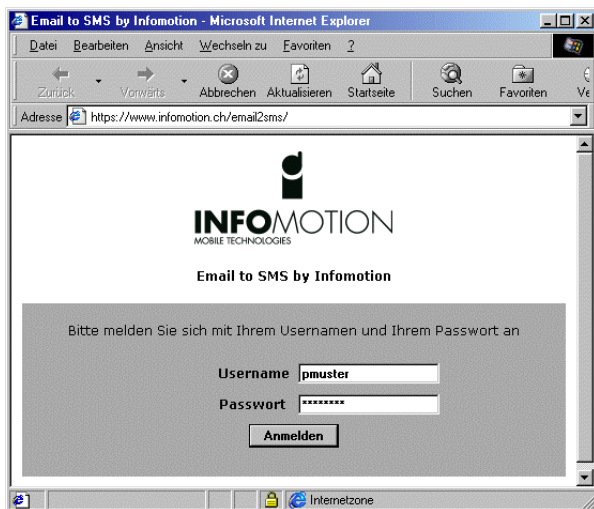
Email to SMS by Infomotion - Microsoft Internet Explorer

Datei Bearbeiten Ansicht Wechseln zu Favoriten ?

Zurück Vorwärts Abbrechen Aktualisieren Startseite Suchen Favoriten Ve

Adresse https://www.infomotion.ch/email2sms/

INFOMOTION
MOBILE TECHNOLOGIES

Email to SMS by Infomotion

Bitte melden Sie sich mit Ihrem Usernamen und Ihrem Passwort an

Username pmuster

Passwort ********

Anmelden

Internetzone